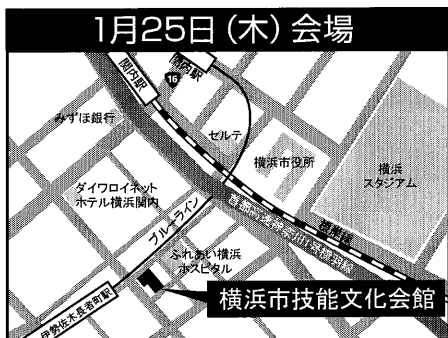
1月25日（木）会場

関内駅

16

関内駅

みずほ銀行

セルテ

横浜市役所

横浜スタジアム

ダイワロイネットホテル横浜関内

首都高速神奈川1号横羽線

根岸線

ブルーライン

ふれあい横浜ホスピタル

伊勢佐木長者町駅

横浜市技能文化会館